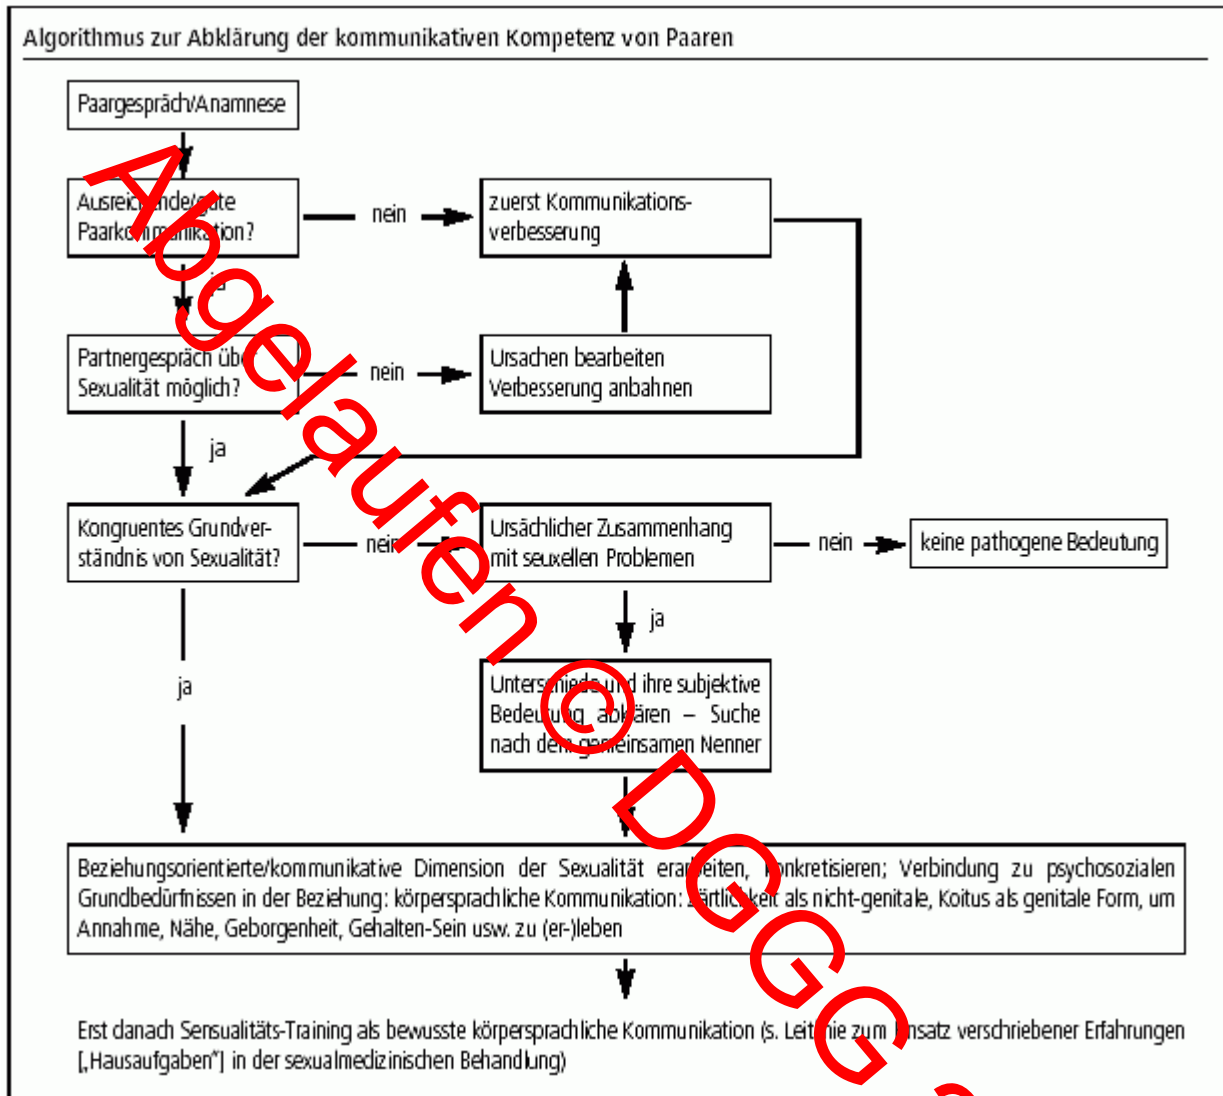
Algorithmus zur Abklärung der kommunikativen Kompetenz von Paaren

Paargespräch/Anamnese

Ausreich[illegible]nde/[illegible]te Paark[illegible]ion?

nein

zuerst Kommunikationsverbesserung

ja

Partnergespräch übe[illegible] Sexualität möglich?

nein

Ursachen bearbeiten Verbesserung anbahnen

ja

Kongruentes Grundverständnis von Sexualität?

nein

Ursächlicher Zusammenhang mit seuxellen Problemen

nein

keine pathogene Bedeutung

ja

ja

Unters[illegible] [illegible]d ihre subjektive Bedeu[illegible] ab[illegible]ären – Suche nach dem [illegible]einsamen Nenner

Beziehungsorientierte/kommunikative Dimension der Sexualität era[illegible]eiten, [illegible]onkretisieren; Verbindung zu psychosozialen Grundbedürfnissen in der Beziehung: körpersprachliche Kommunikation: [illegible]ärtli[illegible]keit als nicht-genitale, Koitus als genitale Form, um Annahme, Nähe, Geborgenheit, Gehalten-Sein usw. zu (er-)leben

Erst danach Sensualitäts-Training als bewusste körpersprachliche Kommunikation (s. Leit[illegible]nie zum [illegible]insatz verschriebener Erfahrungen [„Hausaufgaben"] in der sexualmedizinischen Behandlung)

Abgelaufen © DGG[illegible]